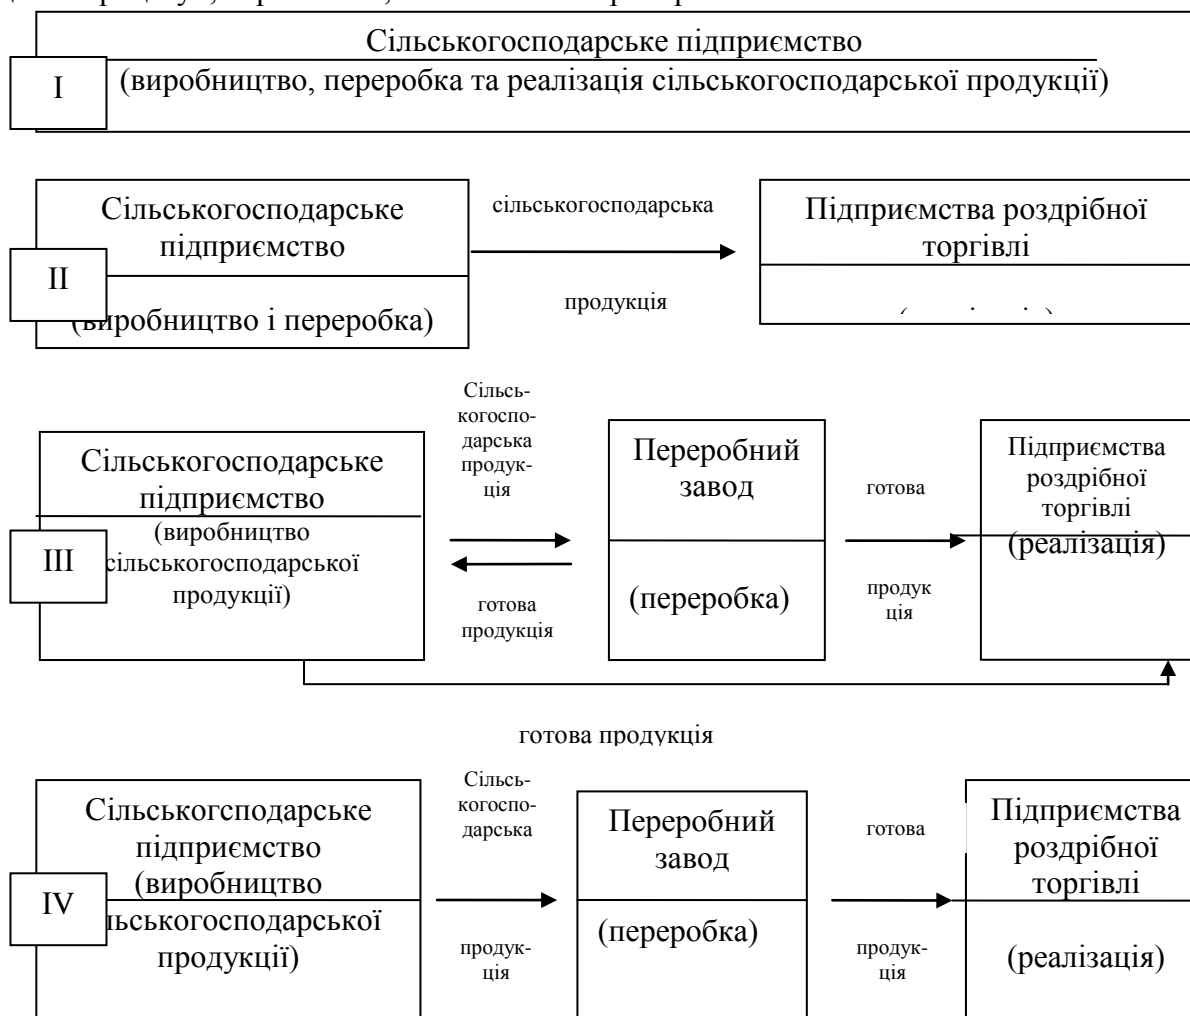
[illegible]

Сільськогосподарське підприємство
I
(виробництво, переробка та реалізація сільськогосподарської продукції)

Сільськогосподарське підприємство
II
(виробництво і переробка)
сільськогосподарська
продукція
Підприємства роздрібної торгівлі
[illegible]

Сільськогосподарське підприємство
III
(виробництво сільськогосподарської продукції)
Сільськогосподарська продукція
готова продукція
Переробний завод
(переробка)
готова
продукція
Підприємства роздрібної торгівлі
(реалізація)
готова продукція

Сільськогсподарське підприємство
IV
(виробництво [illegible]льськогосподарської продукції)
Сільськогосподарська
продукція
Переробний завод
(переробка)
готова
продукція
Підприємства роздрібної торгівлі
(реалізація)